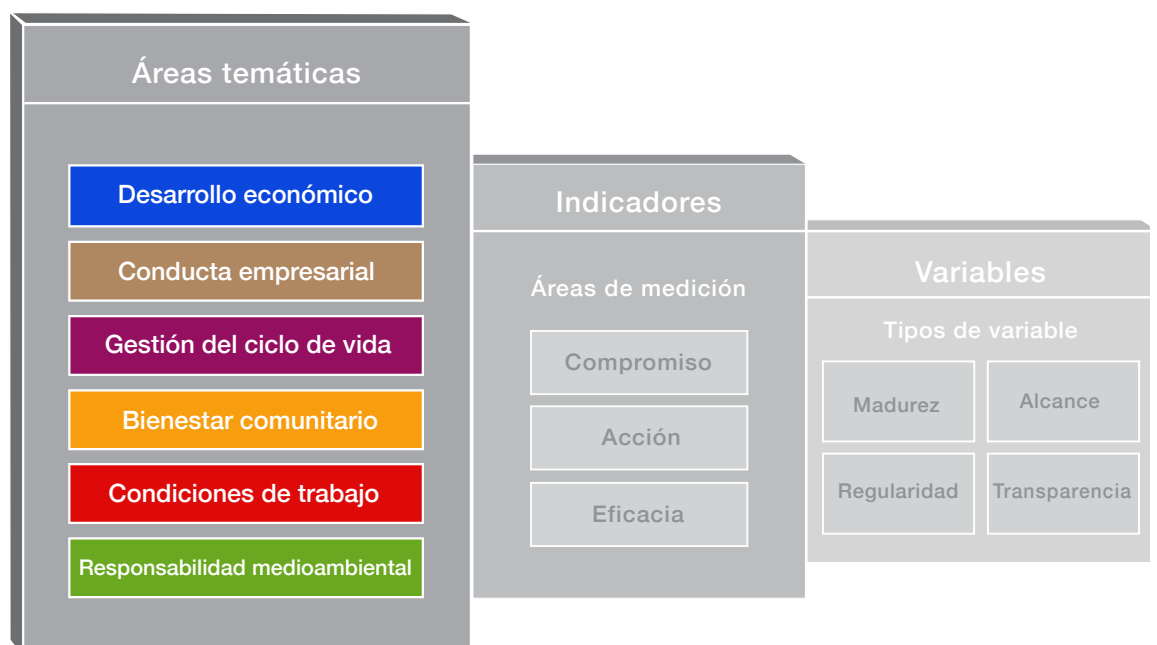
Áreas temáticas

Desarrollo económico

Conducta empresarial

Gestión del ciclo de vida

Bienestar comunitario

Condiciones de trabajo

Responsabilidad medioambiental

Indicadores

Áreas de medición

Compromiso

Acción

Eficacia

Variables

Tipos de variable

Madurez

Alcance

Regularidad

Transparencia